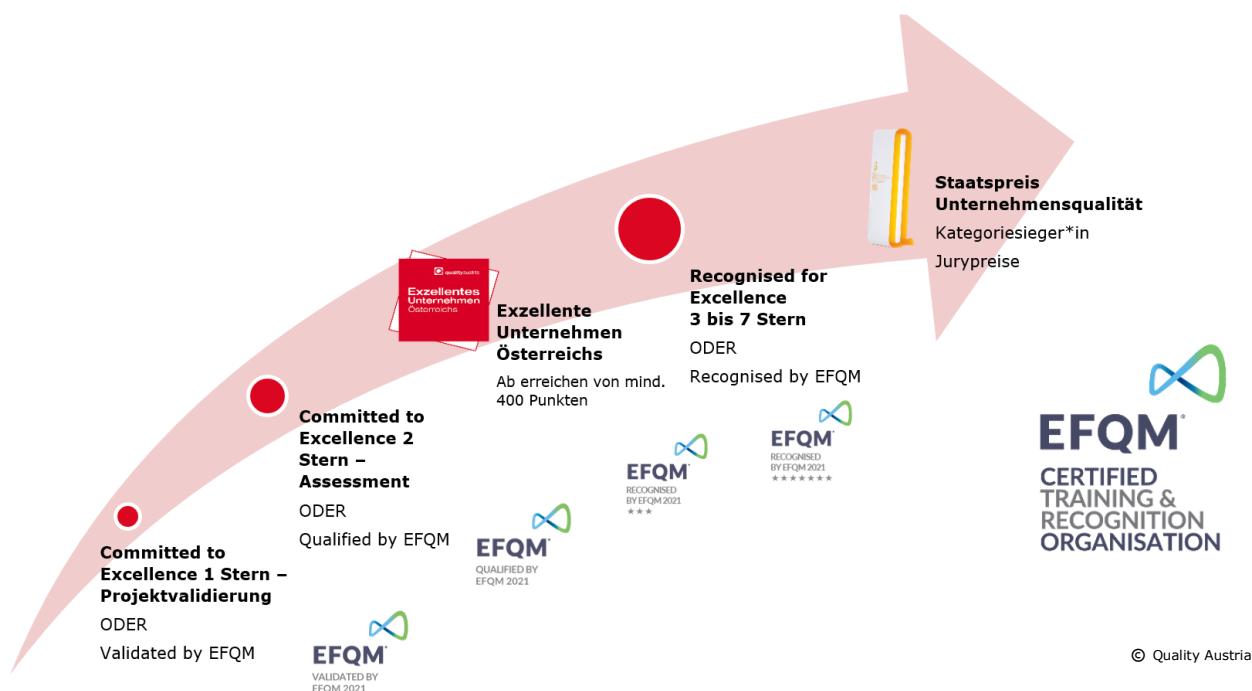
Staatspreis Unternehmensqualität

Kategoriesieger*in

Jurypreise

quality austria

Exzellentes Unternehmen Österreichs

Exzellente Unternehmen Österreichs

Ab erreichen von mind. 400 Punkten

Recognised for Excellence 3 bis 7 Stern

ODER

Recognised by EFQM

EFQM RECOGNISED BY EFQM 2021 ★★★★★★★

EFQM RECOGNISED BY EFQM 2021 ★★★

Committed to Excellence 2 Stern – Assessment

ODER

Qualified by EFQM

EFQM QUALIFIED BY EFQM 2021

Committed to Excellence 1 Stern – Projektvalidierung

ODER

Validated by EFQM

EFQM VALIDATED BY EFQM 2021

EFQM® CERTIFIED TRAINING & RECOGNITION ORGANISATION

© Quality Austria